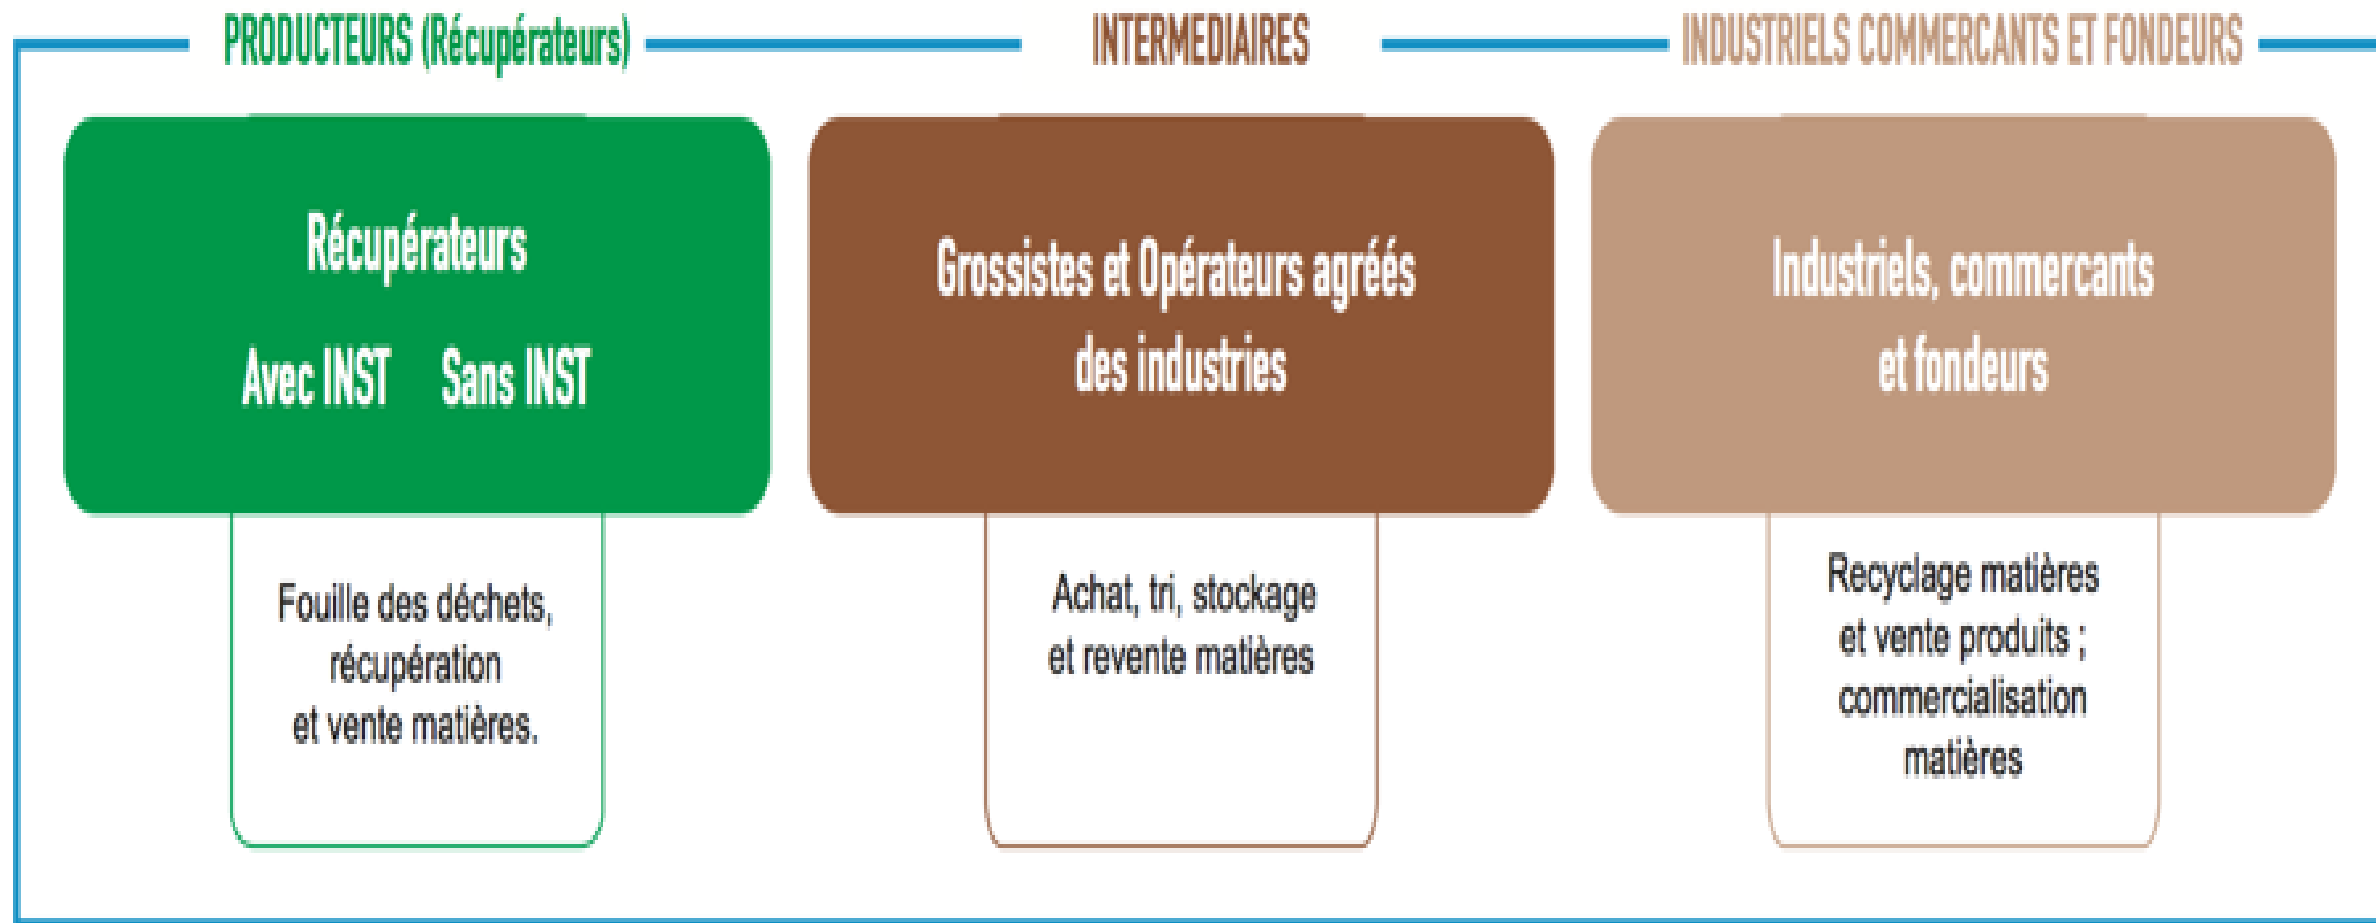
PRODUCTEURS (Récupérateurs)

INTERMEDIAIRES

INDUSTRIELS COMMERCANTS ET FONDEURS

Récupérateurs

Avec INST Sans INST

Fouille des déchets, récupération et vente matières.

Grossistes et Opérateurs agréés des industries

Achat, tri, stockage et revente matières

Industriels, commercants et fondeurs

Recyclage matières et vente produits ; commercialisation matières